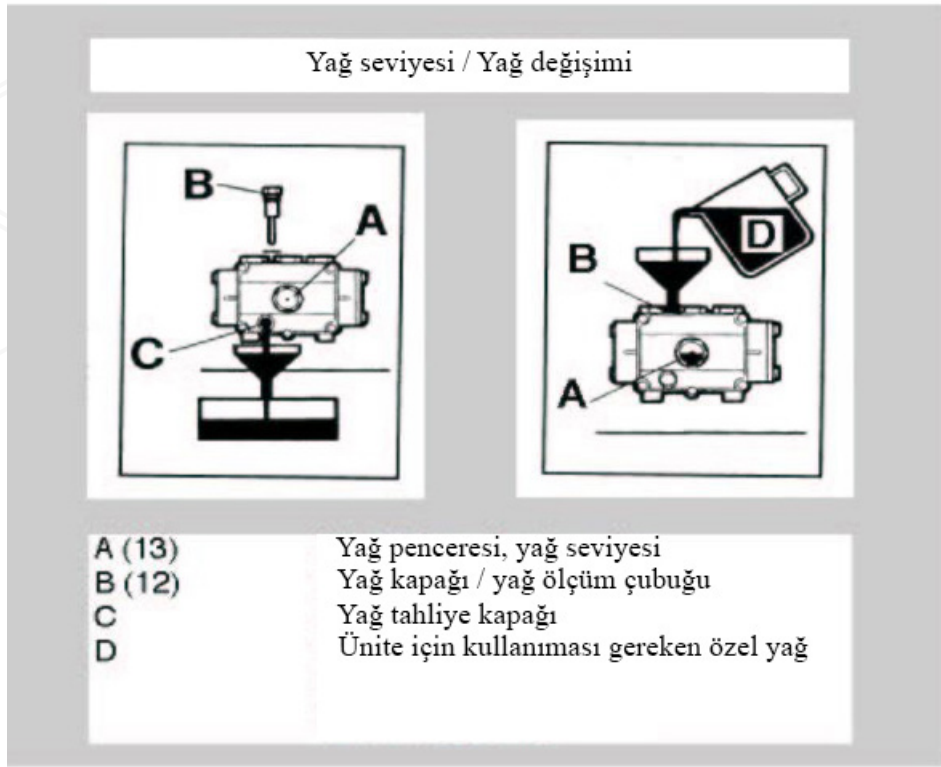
Yağ seviyesi / Yağ değişimi

B
A
C

D
B
A

| | |
|---|---|
| A (13) | Yağ penceresi, yağ seviyesi |
| B (12) | Yağ kapağı / yağ ölçüm çubuğu |
| C | Yağ tahliye kapağı |
| D | Ünite için kullanıması gereken özel yağ |